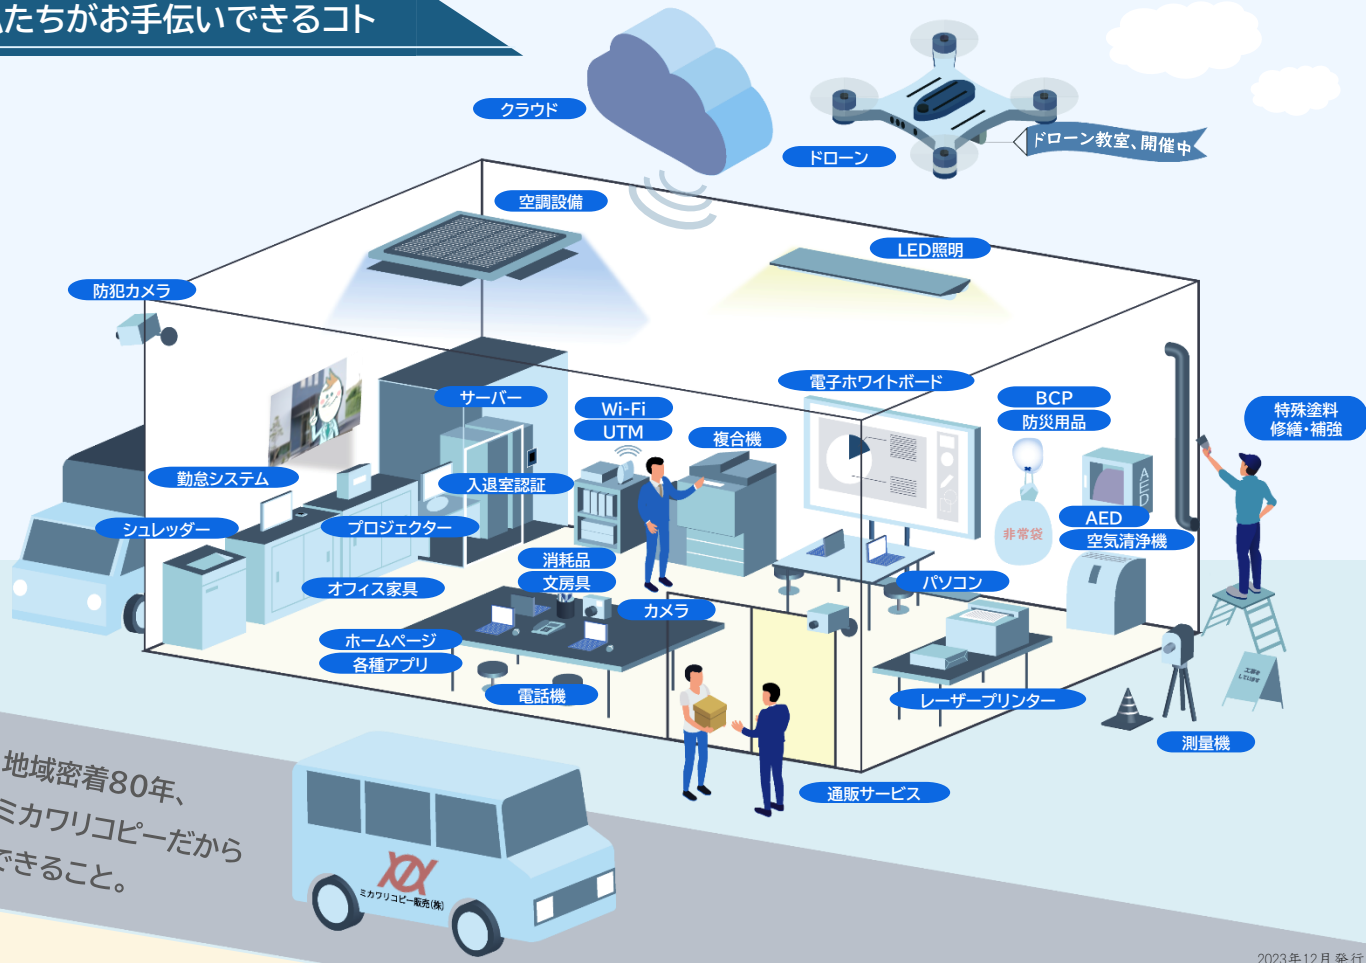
たちがお手伝いできるコト

クラウド

ドローン

ドローン教室、開催中

空調設備

LED照明

防犯カメラ

サーバー

Wi-Fi

UTM

複合機

電子ホワイトボード

BCP

防災用品

特殊塗料
修繕・補強

勤怠システム

入退室認証

シュレッダー

プロジェクター

非常袋

AED

AED

空気清浄機

消耗品

文房具

オフィス家具

カメラ

パソコン

ホームページ

各種アプリ

電話機

レーザープリンター

測量機

通販サービス

地域密着80年、
ミカワリコピーだから
できること。

ミカワリコピー販売(株)

2023年12月発行